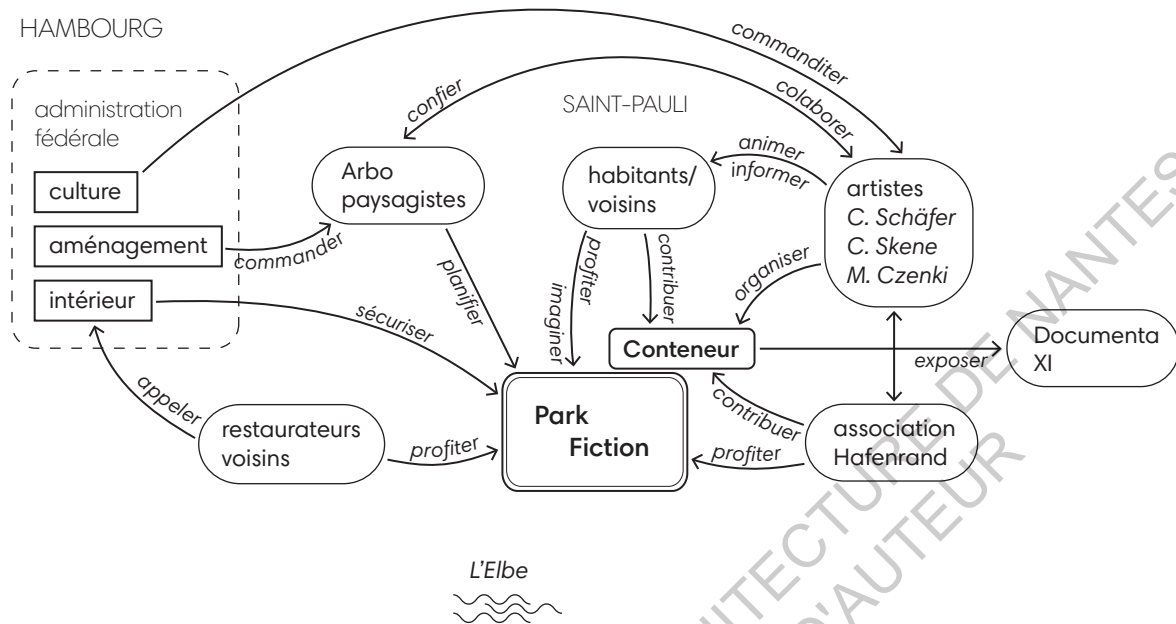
HAMBOURG

administration fédérale

culture

aménagement

intérieur

commanditer

colaborer

confier

SAINT-PAULI

Arbo paysagistes

commander

planifier

sécuriser

habitants/ voisins

profiter

imaginer

contribuer

animer

informer

artistes
C. Schäfer
C. Skene
M. Czenki

organiser

Conteneur

exposer

Documenta XI

appeler

restaurateurs voisins

profiter

Park Fiction

contribuer

profiter

association Hafenrand

L'Elbe

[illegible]TECTURE DE NANTES
D'AUTEUR